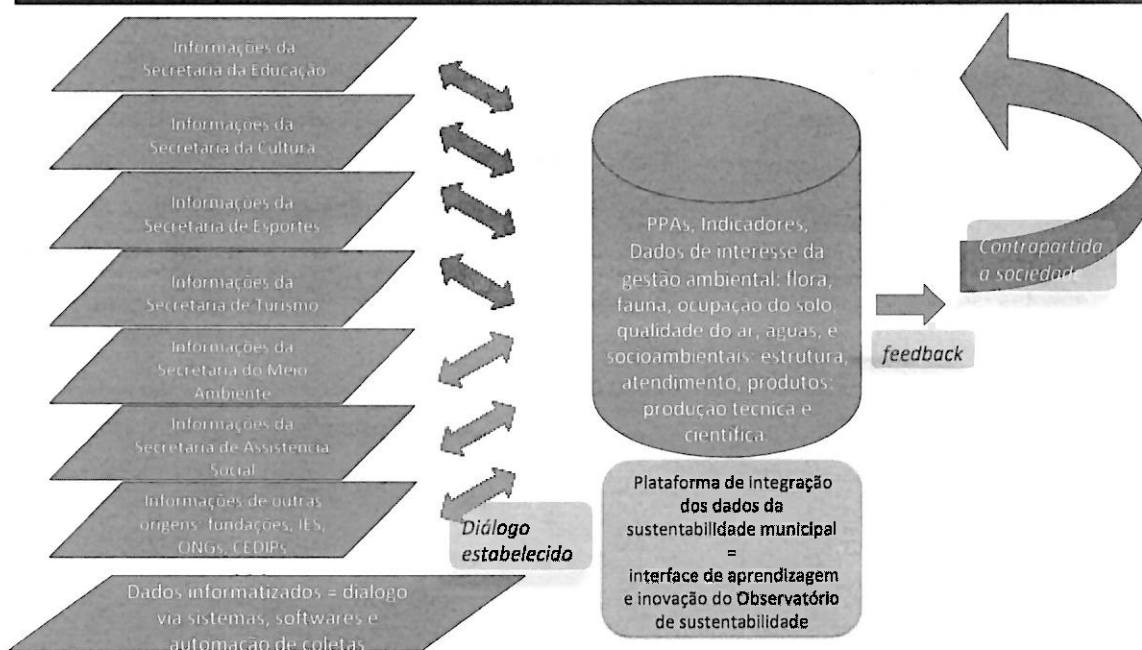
Informações da Secretaria da Educação

Informações da Secretaria da Cultura

Informações da Secretaria de Esportes

Informações da Secretaria de Turismo

Informações da Secretaria do Meio Ambiente

Informações da Secretaria de Assistencia Social

Informações de outras origens: fundações, IES, ONGs, CEDIPs

Dados informatizados = dialogo via sistemas, softwares e automação de coletas

Diálogo estabelecido

PPAs, Indicadores, Dados de interesse da gestão ambiental: flora, fauna, ocupação do solo, qualidade do ar, aguas, e socioambientais: estrutura, atendimento, produtos: produção tecnica e cientifica.

Plataforma de integração dos dados da sustentabilidade municipal = interface de aprendizagem e inovação do Observatório de sustentabilidade

feedback

Contrapartida a sociedade